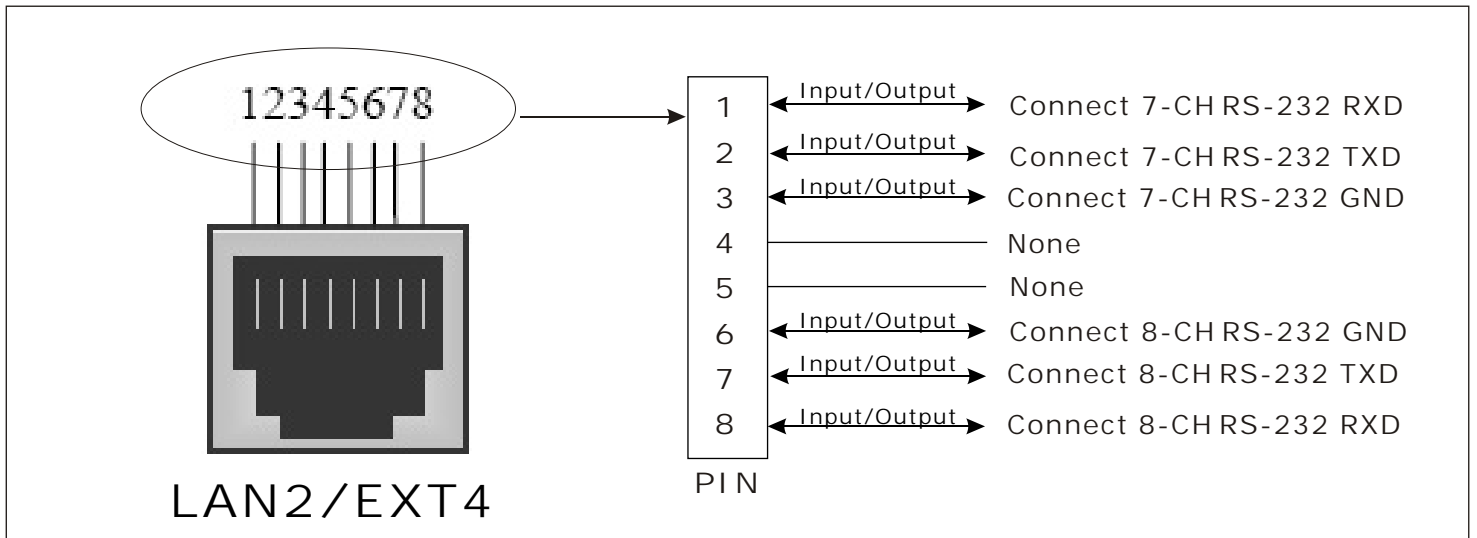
12345678

LAN2/EXT4

| PIN | | |
|---|---|---|
| 1 | Input/Output | Connect 7-CH RS-232 RXD |
| 2 | Input/Output | Connect 7-CH RS-232 TXD |
| 3 | Input/Output | Connect 7-CH RS-232 GND |
| 4 | | None |
| 5 | | None |
| 6 | Input/Output | Connect 8-CH RS-232 GND |
| 7 | Input/Output | Connect 8-CH RS-232 TXD |
| 8 | Input/Output | Connect 8-CH RS-232 RXD |